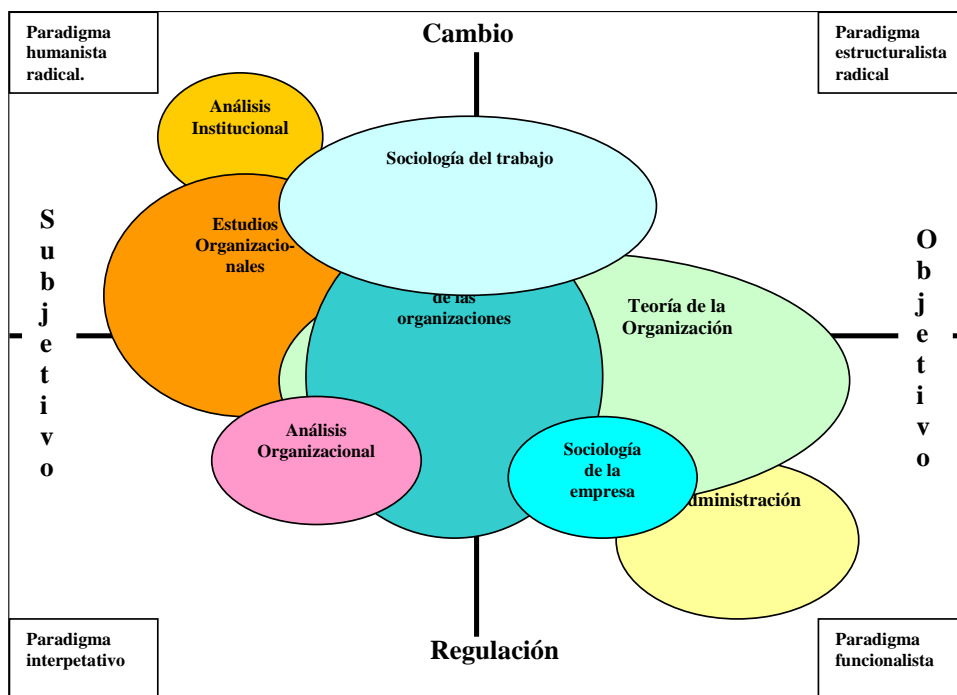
Paradigma humanista radical.

Cambio

Paradigma estructuralista radical

Análisis Institucional

Sociología del trabajo

Estudios Organizacionales

Subjetivo

de las organizaciones

Teoría de la Organización

Objetivo

Análisis Organizacional

Sociología de la empresa

dministración

Paradigma interpetativo

Regulación

Paradigma funcionalista